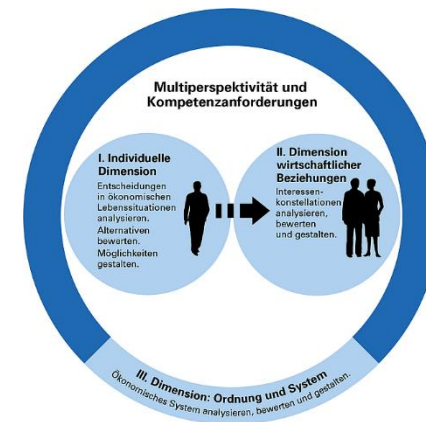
Multiperspektivität und Kompetenzanforderungen

I. Individuelle Dimension
Entscheidungen in ökonomischen Lebenssituationen analysieren.
Alternativen bewerten.
Möglichkeiten gestalten.

II. Dimension wirtschaftlicher Beziehungen
Interessenkonstellationen analysieren, bewerten und gestalten.

III. Dimension: Ordnung und System
Ökonomisches System analysieren, bewerten und gestalten.